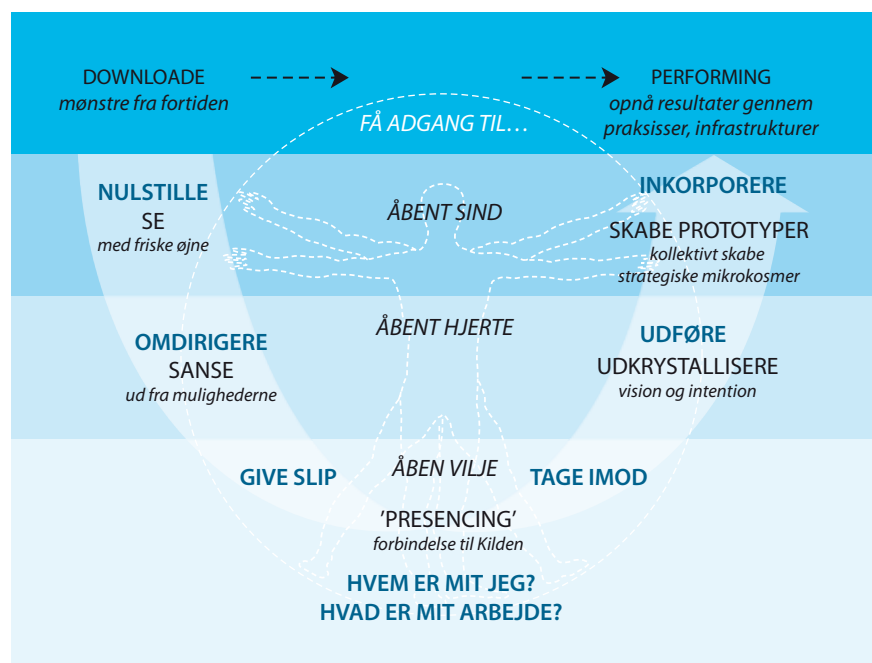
DOWNLOADE
mønstre fra fortiden

PERFORMING
opnå resultater gennem praksisser, infrastrukturer

FÅ ADGANG TIL…

NULSTILLE
SE
med friske øjne

ÅBENT SIND

INKORPORERE
SKABE PROTOTYPER
kollektivt skabe strategiske mikrokosmer

OMDIRIGERE
SANSE
ud fra mulighederne

ÅBENT HJERTE

UDFØRE
UDKRYSTALLISERE
vision og intention

GIVE SLIP

ÅBEN VILJE

TAGE IMOD

'PRESENCING'
forbindelse til Kilden

HVEM ER MIT JEG?
HVAD ER MIT ARBEJDE?